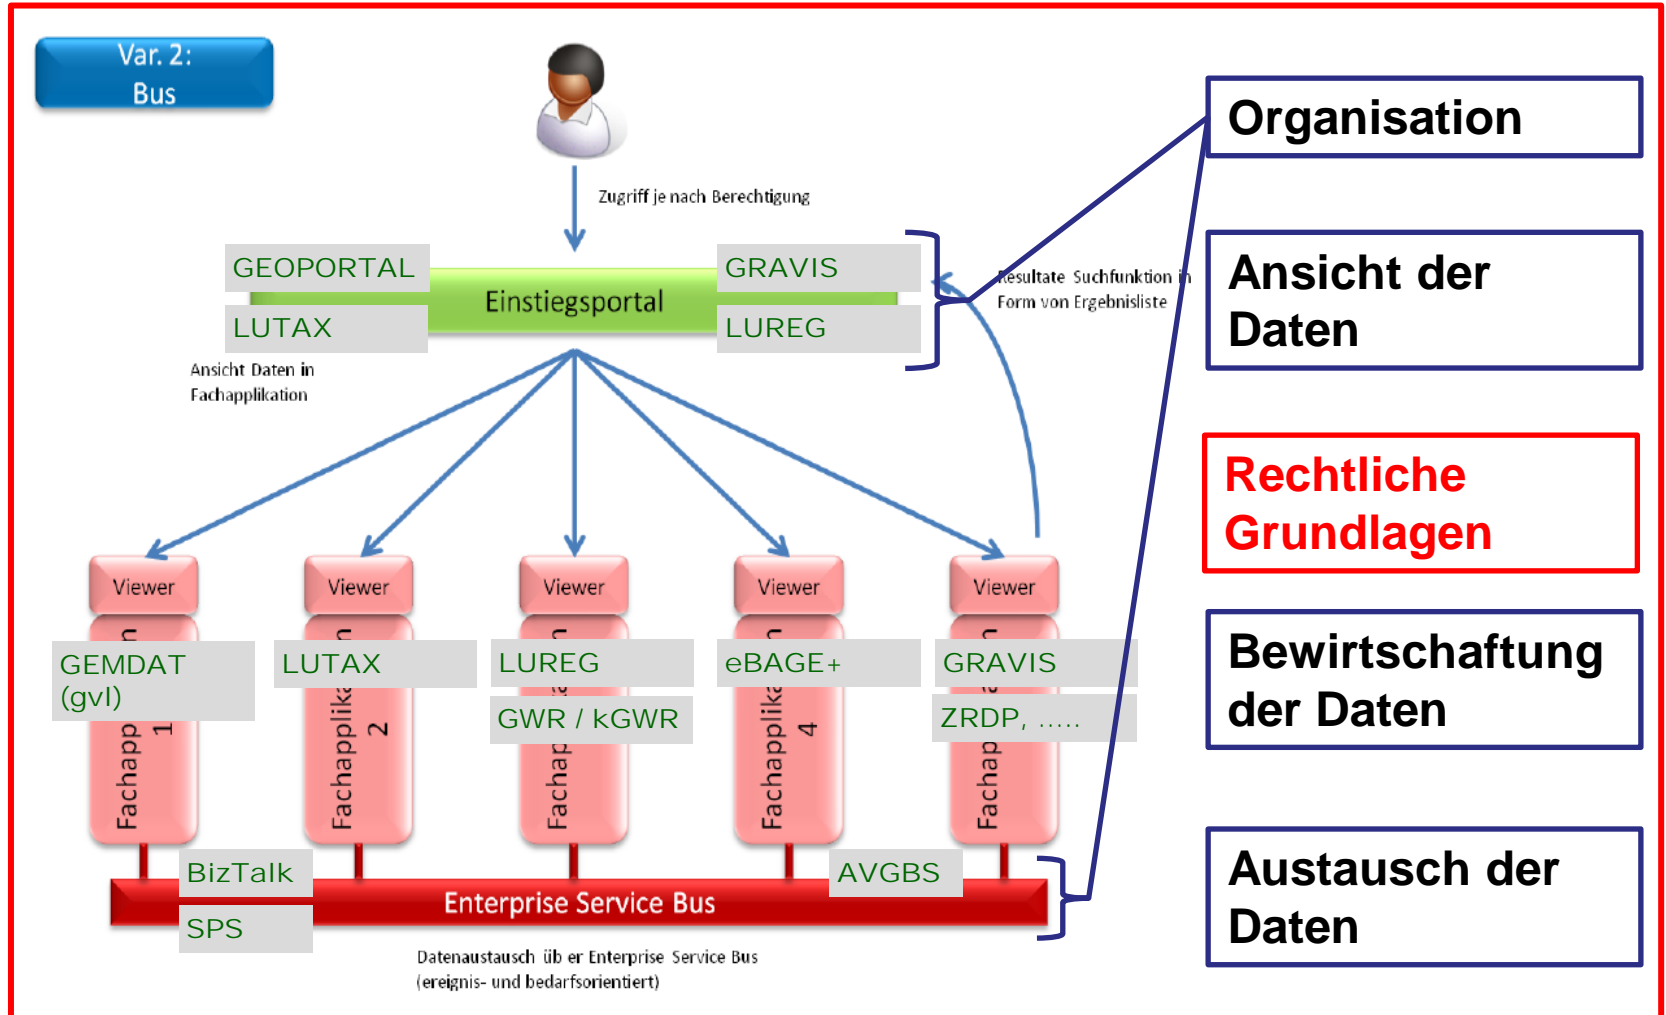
Var. 2:
Bus

Zugriff je nach Berechtigung

GEOPORTAL

Einstiegsportal

GRAVIS

LUTAX

LUREG

Resultate Suchfunktion in Form von Ergebnisliste

Ansicht Daten in Fachapplikation

Viewer

Viewer

Viewer

Viewer

Viewer

GEMDAT (gvl)

Fachapp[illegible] 1

LUTAX

Fachapplik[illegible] 2

LUREG

GWR / kGWR

Fachap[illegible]

eBAGE+

Fachapplika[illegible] 4

GRAVIS

ZRDP, .....

Fachap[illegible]

BizTalk

SPS

AVGBS

Enterprise Service Bus

Datenaustausch über Enterprise Service Bus (ereignis- und bedarfsorientiert)

Organisation

Ansicht der Daten

Rechtliche Grundlagen

Bewirtschaftung der Daten

Austausch der Daten